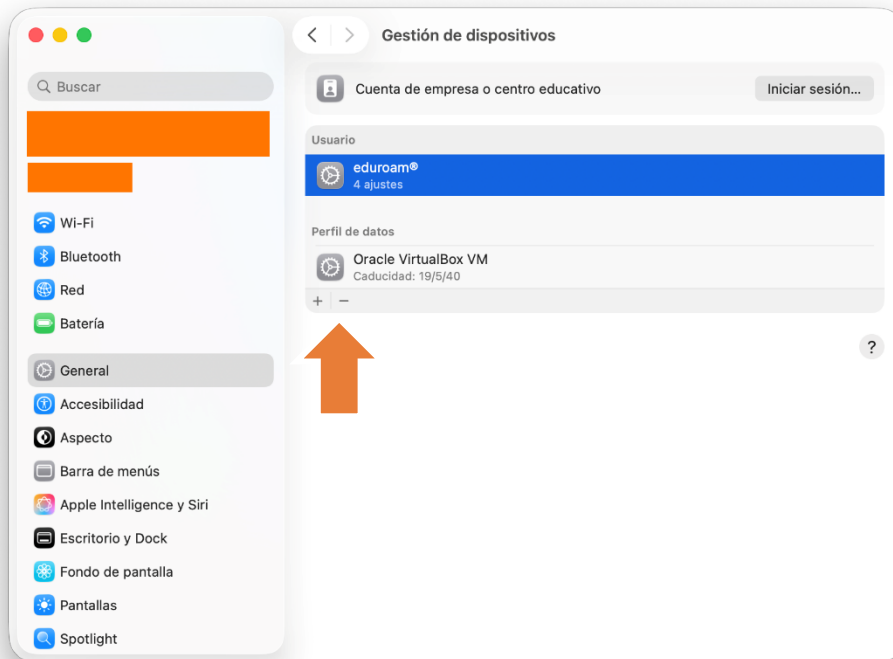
Buscar

Wi-Fi
Bluetooth
Red
Batería

General
Accesibilidad
Aspecto
Barra de menús
Apple Intelligence y Siri
Escritorio y Dock
Fondo de pantalla
Pantallas
Spotlight

Gestión de dispositivos

Cuenta de empresa o centro educativo
Iniciar sesión...

Usuario

eduroam®
4 ajustes

Perfil de datos

Oracle VirtualBox VM
Caducidad: 19/5/40

+ −

?